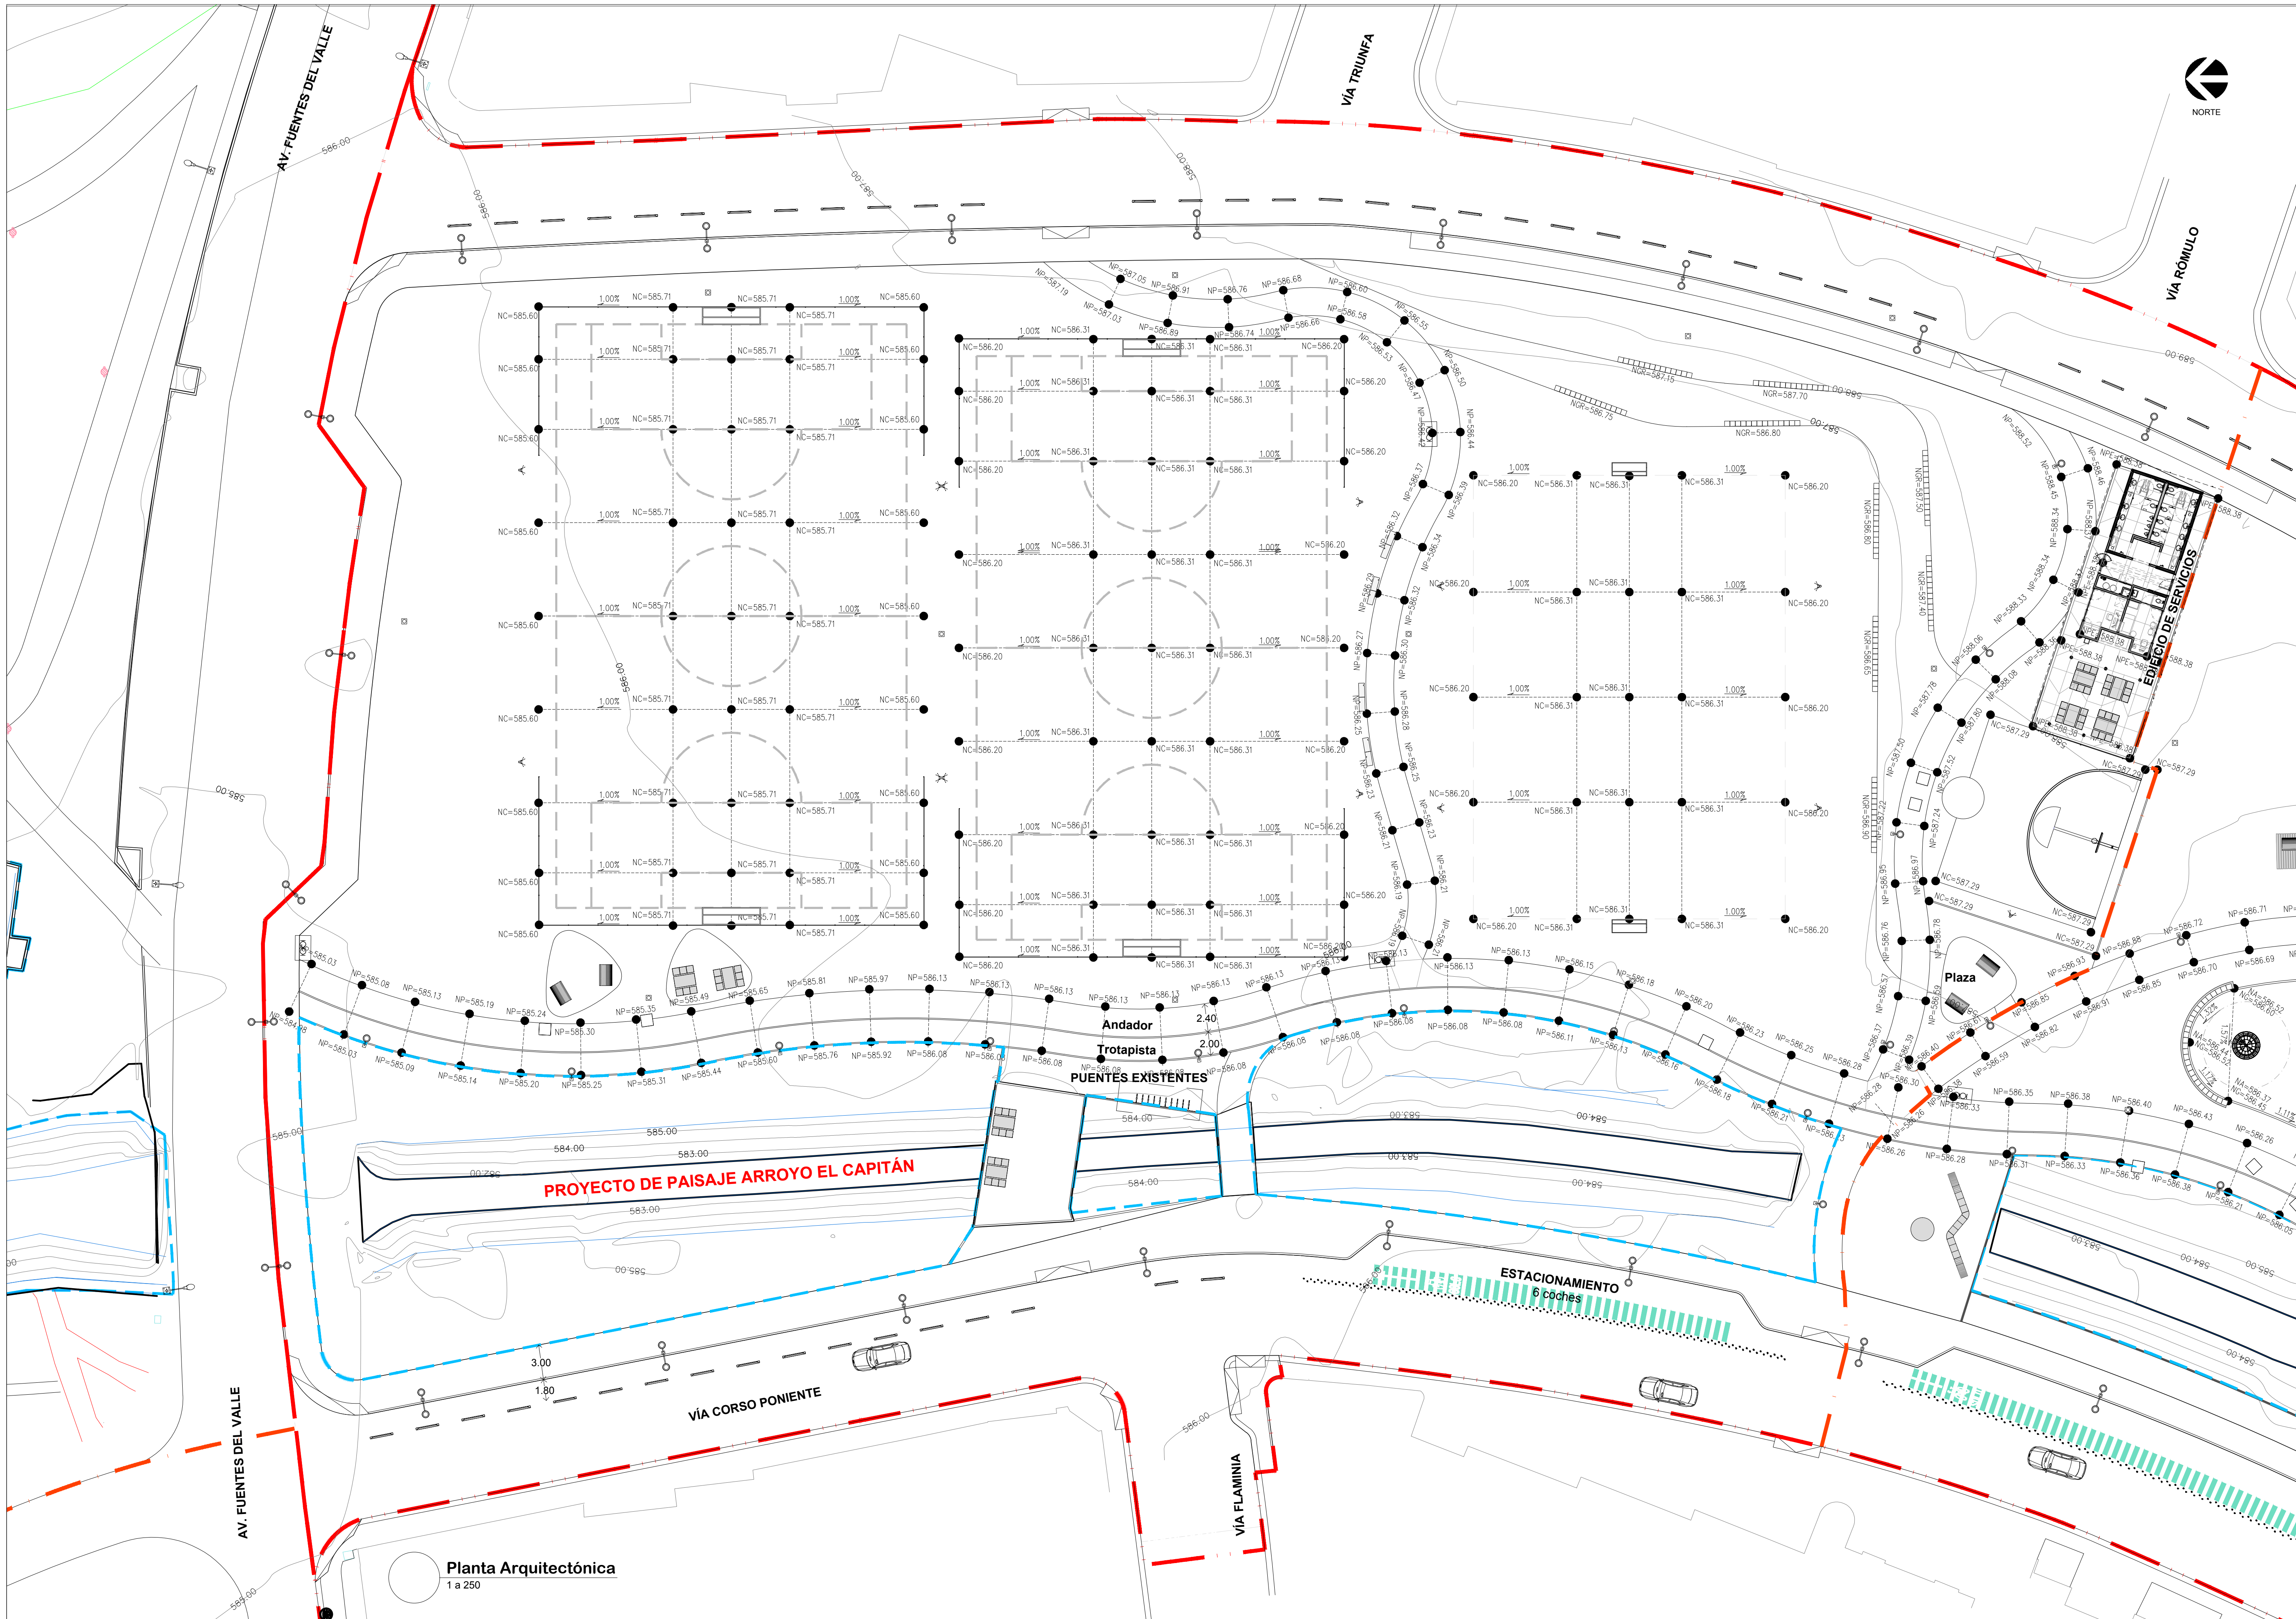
AV. FUENTES DEL VALLE

VÍA TRIUNFA

NORTE

VÍA RÓMULO

EDIFICIO DE SERVICIOS

Plaza

Andador

Trotapista

PUENTES EXISTENTES

2.40

2.00

PROYECTO DE PAISAJE ARROYO EL CAPITÁN

ESTACIONAMIENTO
6 coches

3.00

1.80

VÍA CORSO PONIENTE

AV. FUENTES DEL VALLE

VÍA FLAMINIA

Planta Arquitectónica
1 a 250

NC=585.60 NC=585.71 NC=585.71 NC=585.60 1.00%

NC=586.20 NC=586.31 NC=586.31 NC=586.20 1.00%

NP=586.13 NP=586.08 NP=585.08 NP=585.03 NP=584.98

585.00 584.00 583.00 586.00 587.00 588.00 589.00

NGR=587.15 NGR=587.70 NGR=586.80 NGR=586.75

NC=587.29 NP=588.38